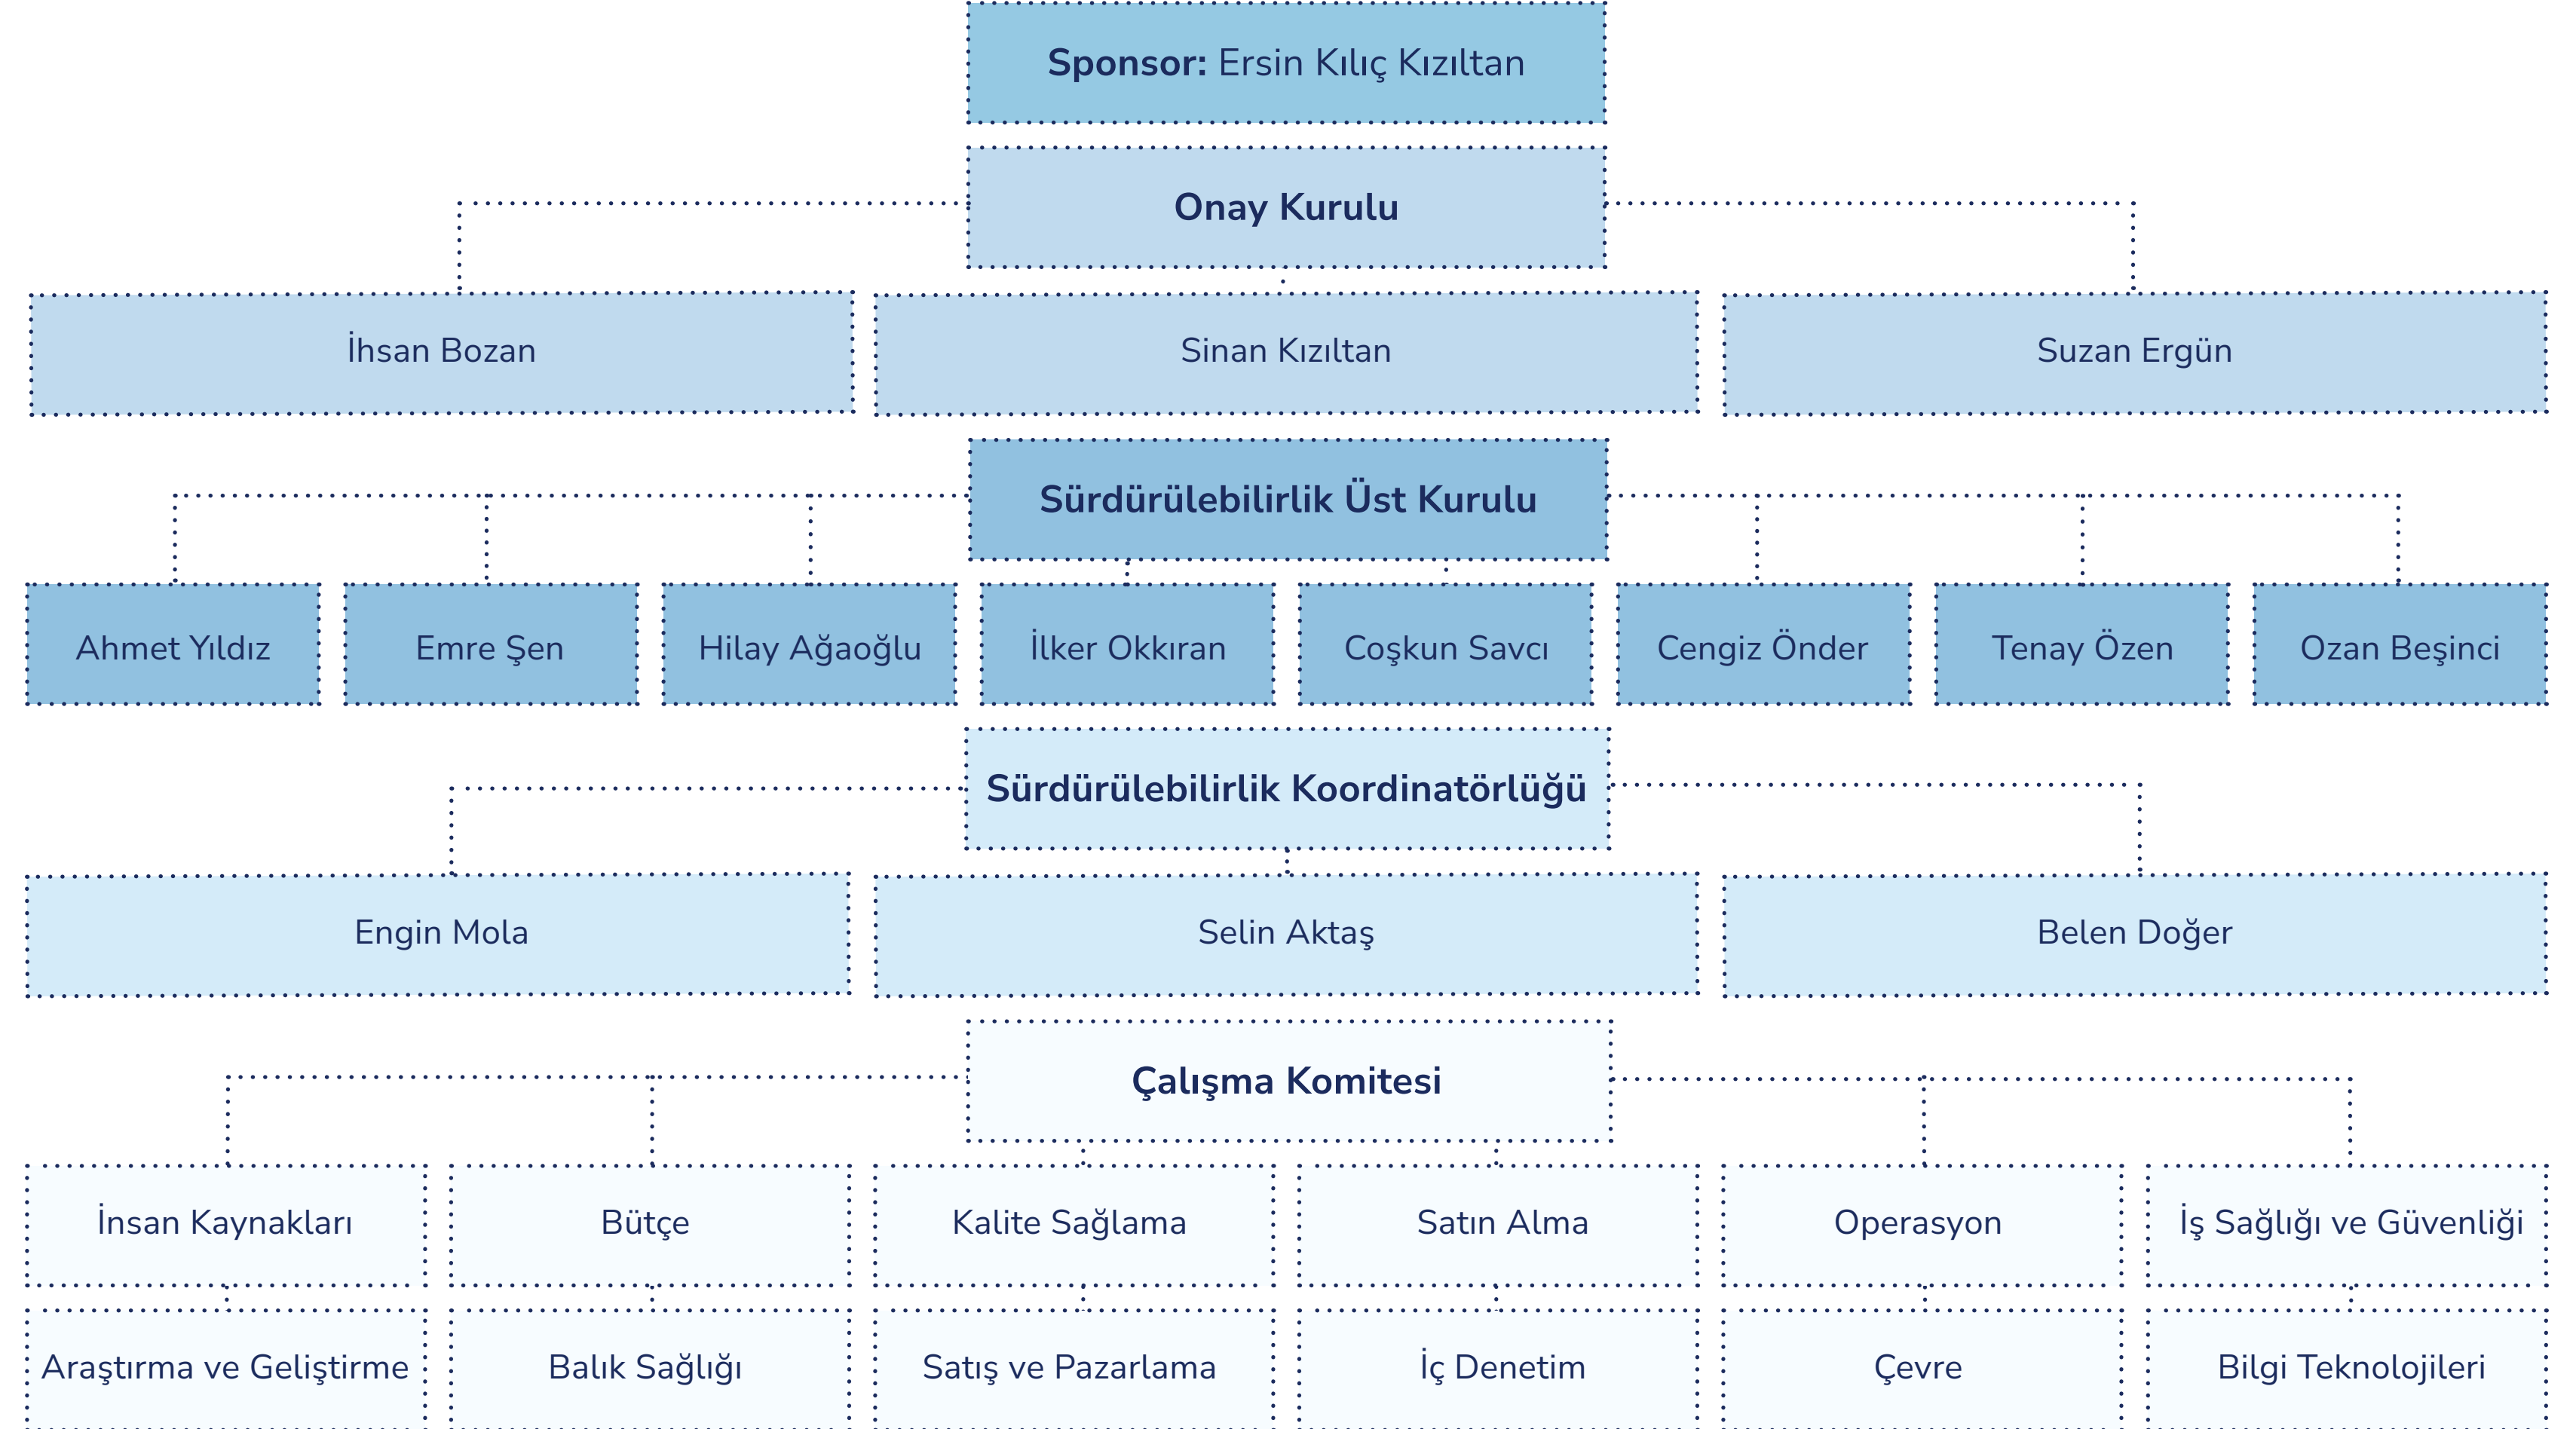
**Sponsor:** Ersin Kılıç Kızıltan

**Onay Kurulu**

İhsan Bozan

Sinan Kızıltan

Suzan Ergün

**Sürdürülebilirlik Üst Kurulu**

Ahmet Yıldız

Emre Şen

Hilay Ağaoğlu

İlker Okkıran

Coşkun Savcı

Cengiz Önder

Tenay Özen

Ozan Beşinci

**Sürdürülebilirlik Koordinatörlüğü**

Engin Mola

Selin Aktaş

Belen Doğer

**Çalışma Komitesi**

İnsan Kaynakları

Bütçe

Kalite Sağlama

Satın Alma

Operasyon

İş Sağlığı ve Güvenliği

Araştırma ve Geliştirme

Balık Sağlığı

Satış ve Pazarlama

İç Denetim

Çevre

Bilgi Teknolojileri